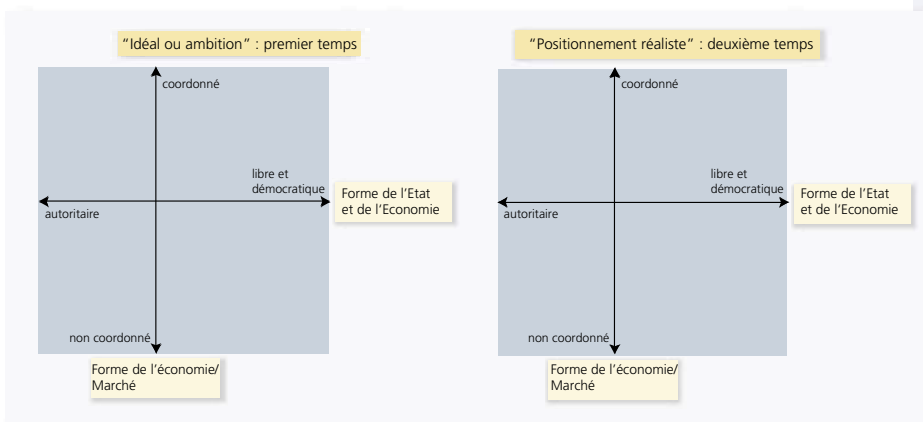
"Idéal ou ambition" : premier temps

coordonné

libre et démocratique

Forme de l'Etat et de l'Economie

autoritaire

non coordonné

Forme de l'économie/ Marché

"Positionnement réaliste" : deuxième temps

coordonné

libre et démocratique

Forme de l'Etat et de l'Economie

autoritaire

non coordonné

Forme de l'économie/ Marché